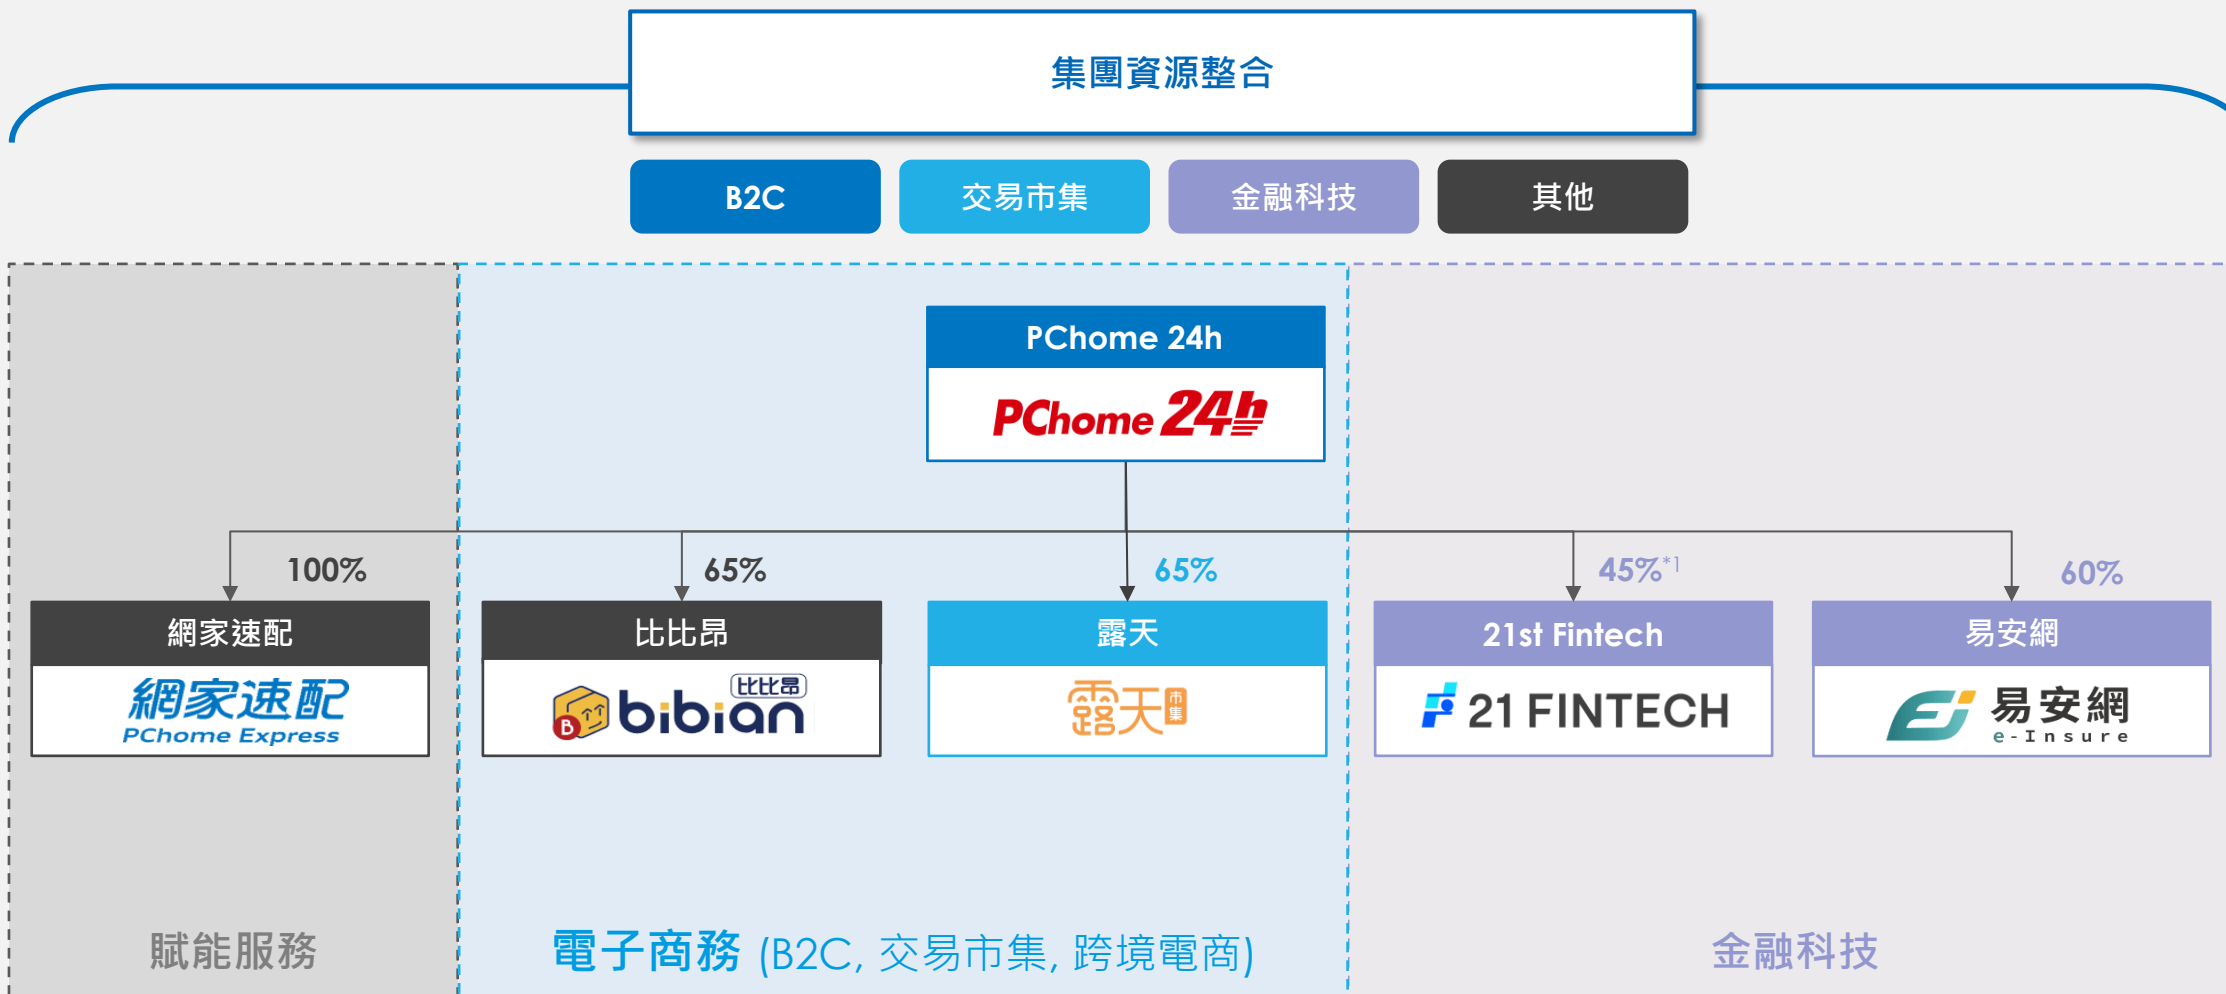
集團資源整合

B2C
交易市集
金融科技
其他

PChome 24h
PChome 24h

100%
網家速配
網家速配
PChome Express

65%
比比昂
比比昂
bibian

65%
露天
露天市集

45%*1
21st Fintech
21 FINTECH

60%
易安網
易安網
e-Insure

賦能服務

電子商務 (B2C, 交易市集, 跨境電商)

金融科技